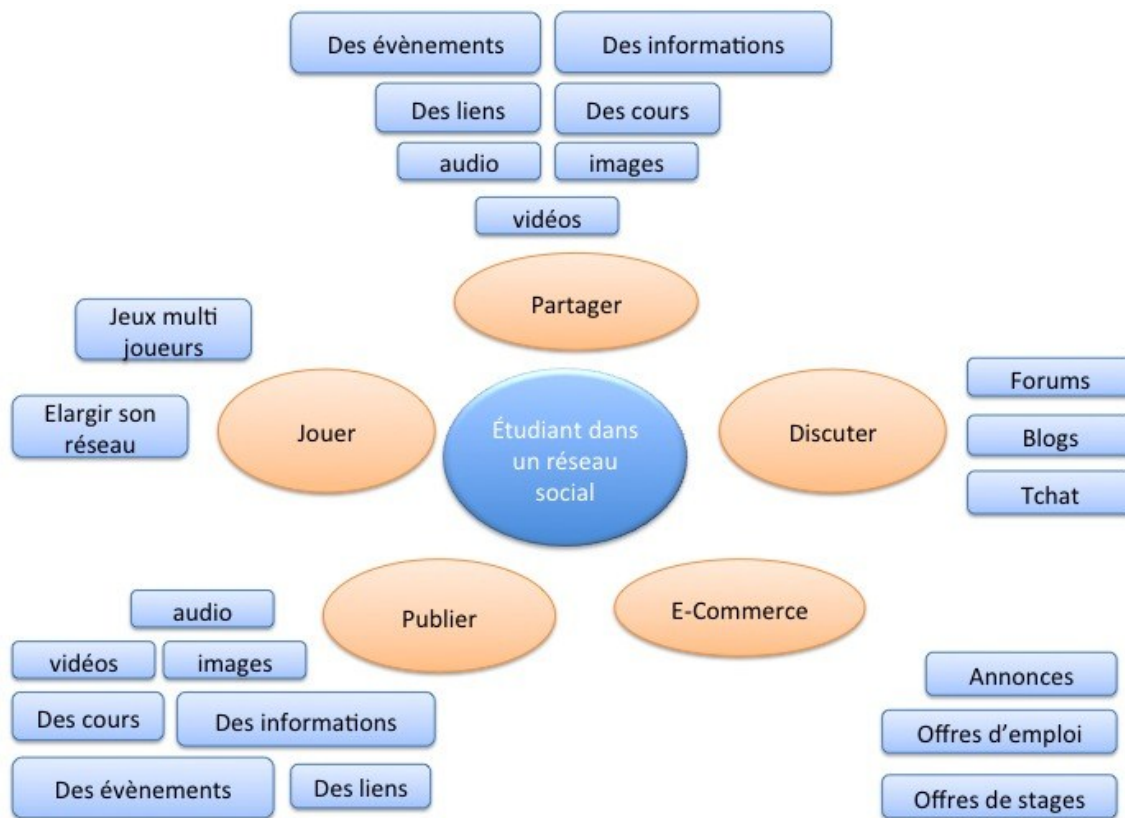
Des évènements
Des informations
Des liens
Des cours
audio
images
vidéos

Partager

Jeux multi joueurs
Elargir son réseau
Jouer

Étudiant dans un réseau social

Discuter
Forums
Blogs
Tchat

audio
vidéos
images
Des cours
Des informations
Des évènements
Des liens
Publier

E-Commerce
Annonces
Offres d'emploi
Offres de stages